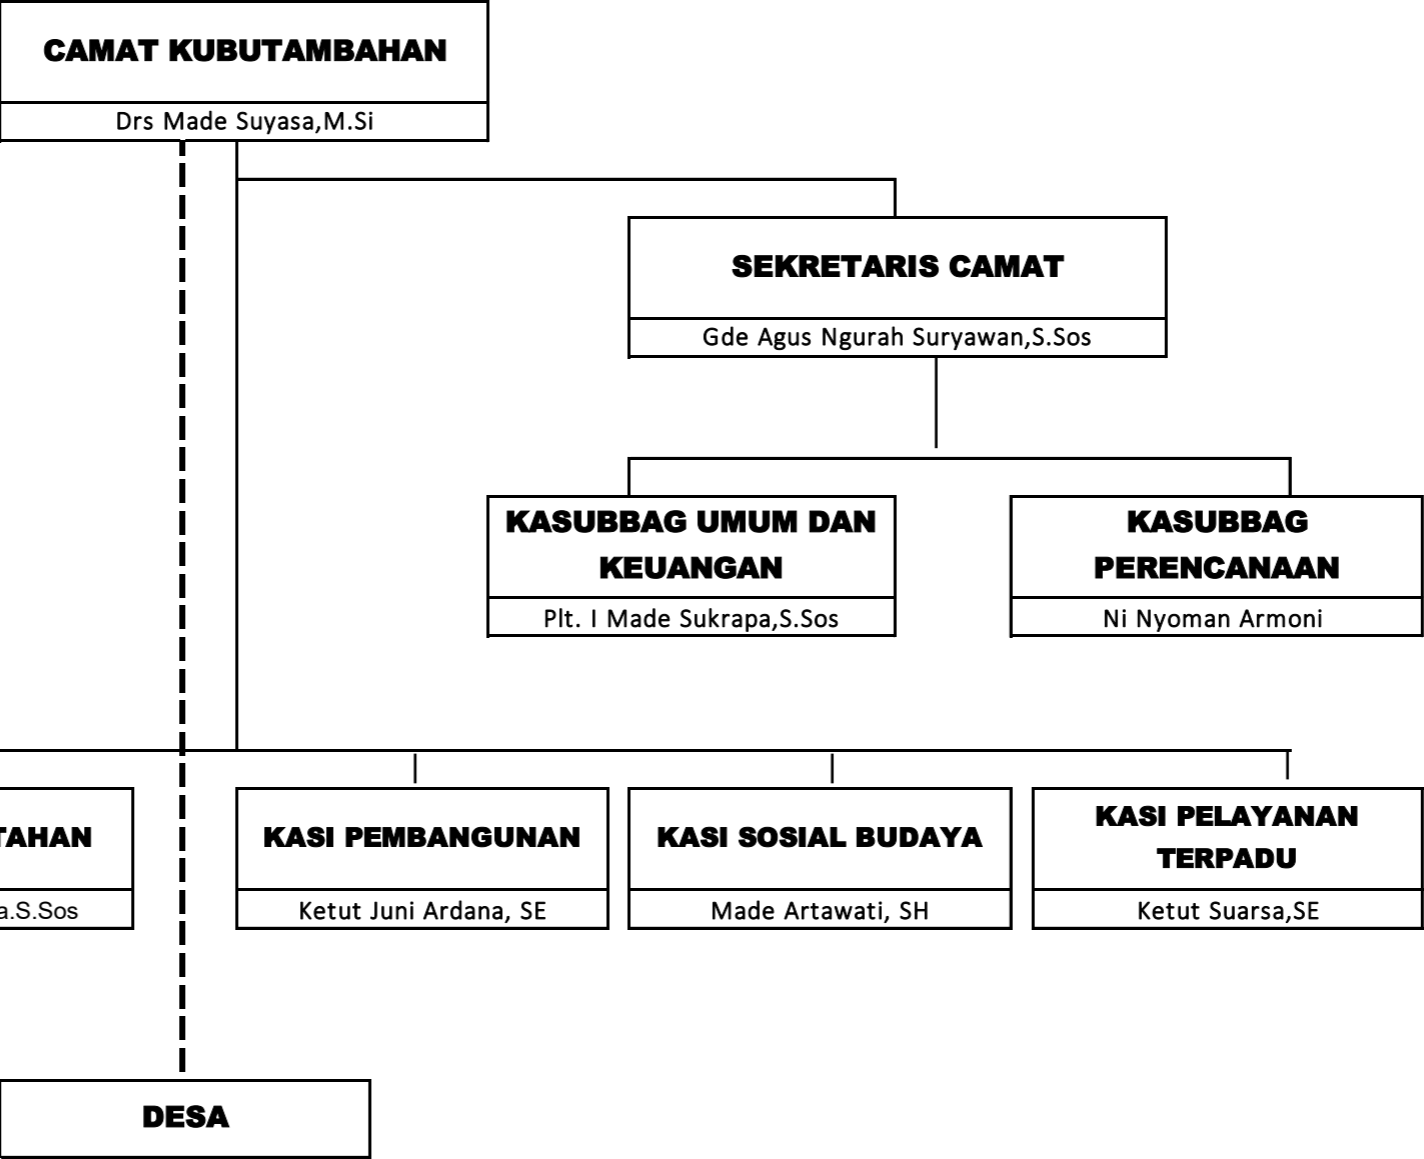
CAMAT KUBUTAMBAHAN

Drs Made Suyasa,M.Si

SEKRETARIS CAMAT

Gde Agus Ngurah Suryawan,S.Sos

KASUBBAG UMUM DAN KEUANGAN

Plt. I Made Sukrapa,S.Sos

KASUBBAG PERENCANAAN

Ni Nyoman Armoni

TAHAN

a.S.Sos

KASI PEMBANGUNAN

Ketut Juni Ardana, SE

KASI SOSIAL BUDAYA

Made Artawati, SH

KASI PELAYANAN TERPADU

Ketut Suarsa,SE

DESA